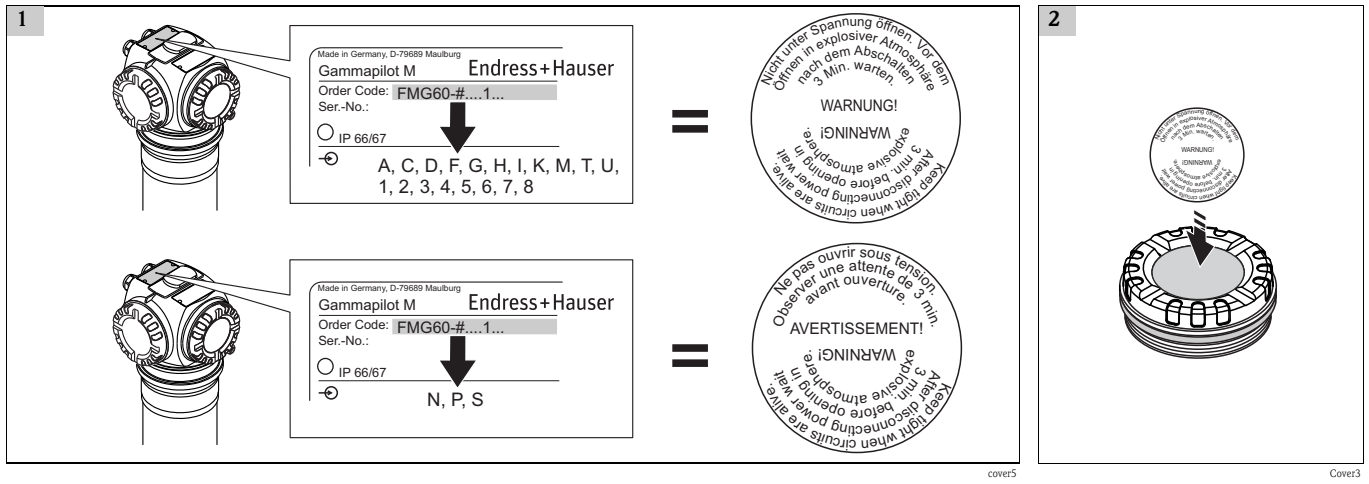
1

Made in Germany, D-79689 Maulburg
Gammapilot M
Endress+Hauser
Order Code: FMG60-#....1...
Ser.-No.:
IP 66/67
A, C, D, F, G, H, I, K, M, T, U, 1, 2, 3, 4, 5, 6, 7, 8

=

Nicht unter Spannung öffnen. Vor dem Öffnen in explosiver Atmosphäre nach dem Abschalten 3 Min. warten.
WARNUNG!
WARNING!
Keep tight when circuits are alive. After disconnecting power wait 3 min. before opening in explosive atmosphere.

Made in Germany, D-79689 Maulburg
Gammapilot M
Endress+Hauser
Order Code: FMG60-#....1...
Ser.-No.:
IP 66/67
N, P, S

=

Ne pas ouvrir sous tension. Observer une attente de 3 min. avant ouverture.
AVERTISSEMENT!
WARNING!
Keep tight when circuits are alive. After disconnecting power wait 3 min. before opening in explosive atmosphere.

cover5

2

Nicht unter Spannung öffnen. Vor dem Öffnen in explosiver Atmosphäre nach dem Abschalten 3 Min. warten.
WARNUNG!
WARNING!
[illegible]

Cover3